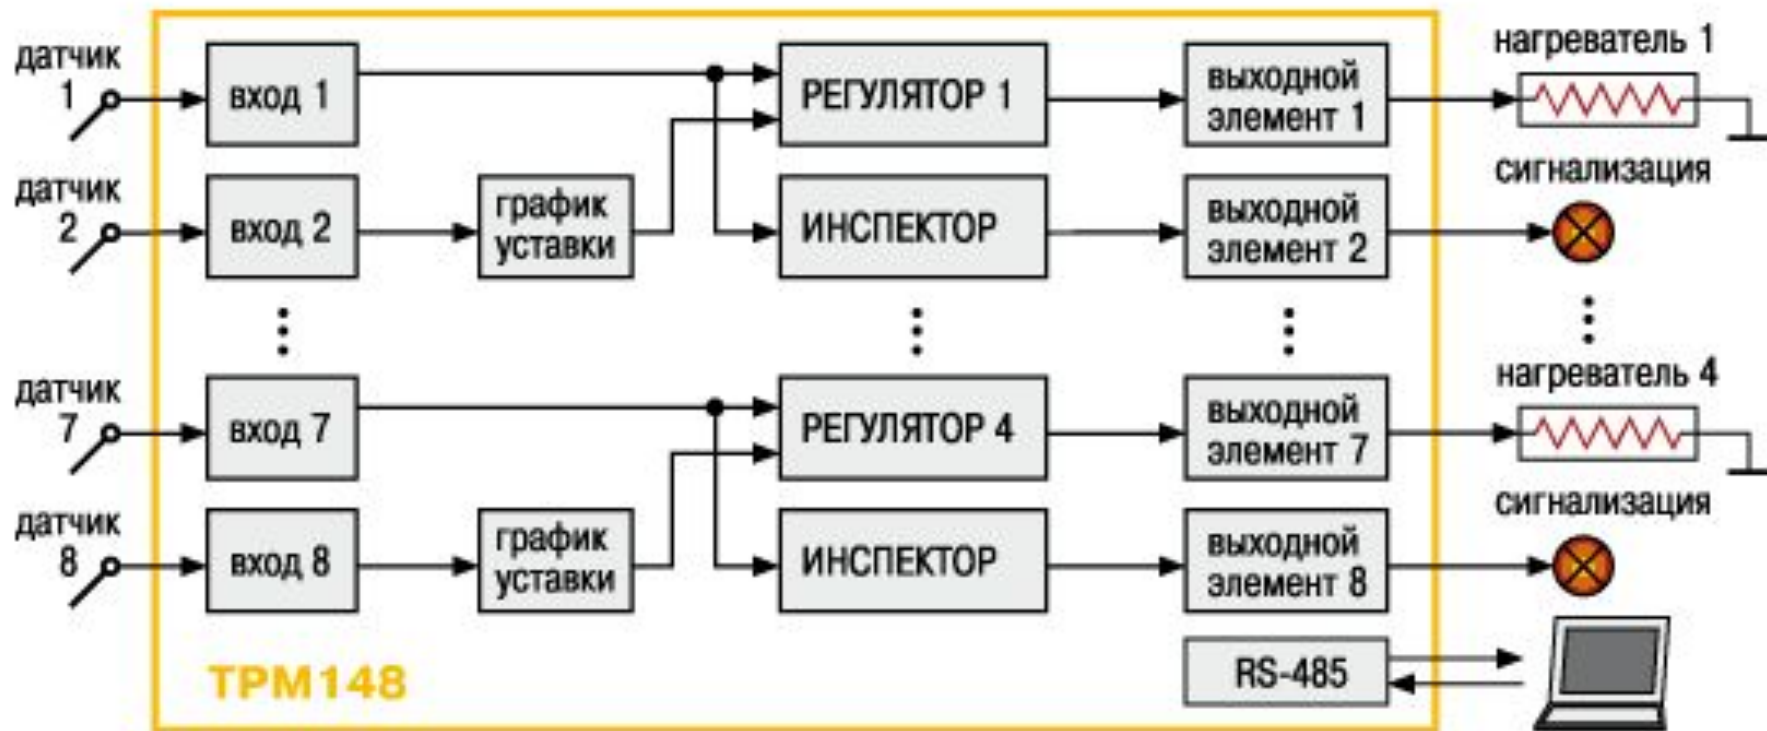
датчик 1

вход 1

РЕГУЛЯТОР 1

выходной элемент 1

нагреватель 1

датчик 2

вход 2

график уставки

ИНСПЕКТОР

выходной элемент 2

сигнализация

датчик 7

вход 7

РЕГУЛЯТОР 4

выходной элемент 7

нагреватель 4

датчик 8

вход 8

график уставки

ИНСПЕКТОР

выходной элемент 8

сигнализация

RS-485

ТРМ148